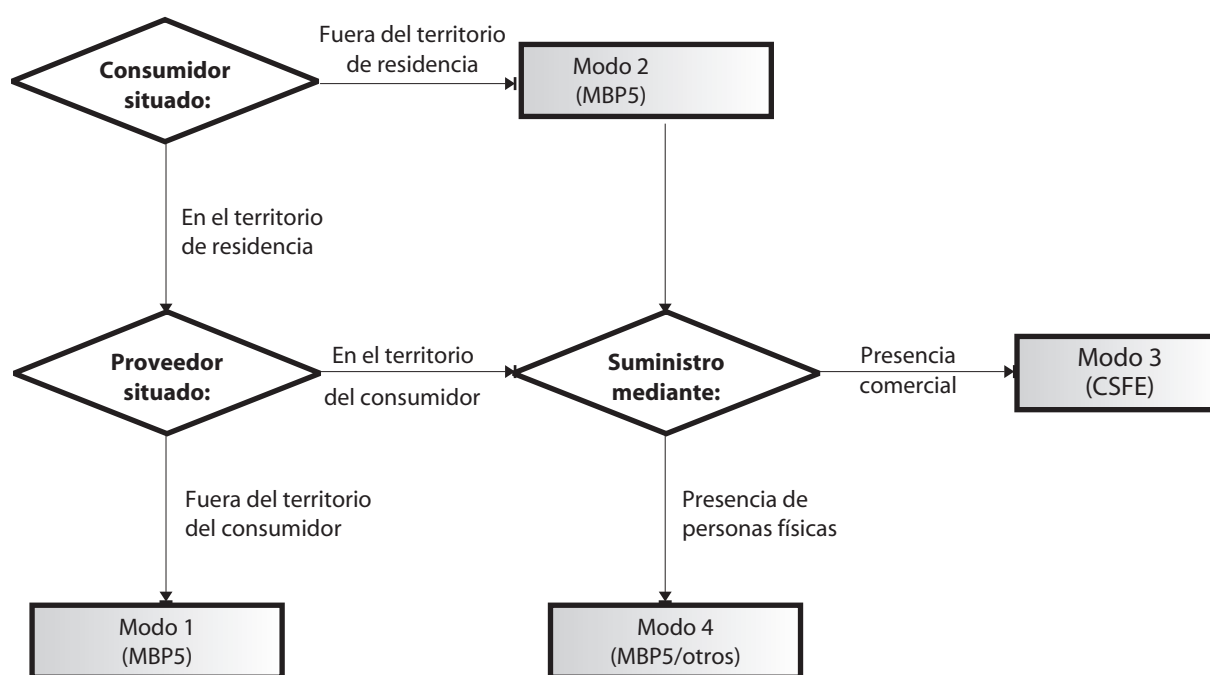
Consumidor situado:

Fuera del territorio de residencia

Modo 2 (MBP5)

En el territorio de residencia

Proveedor situado:

En el territorio del consumidor

Suministro mediante:

Presencia comercial

Modo 3 (CSFE)

Fuera del territorio del consumidor

Presencia de personas físicas

Modo 1 (MBP5)

Modo 4 (MBP5/otros)